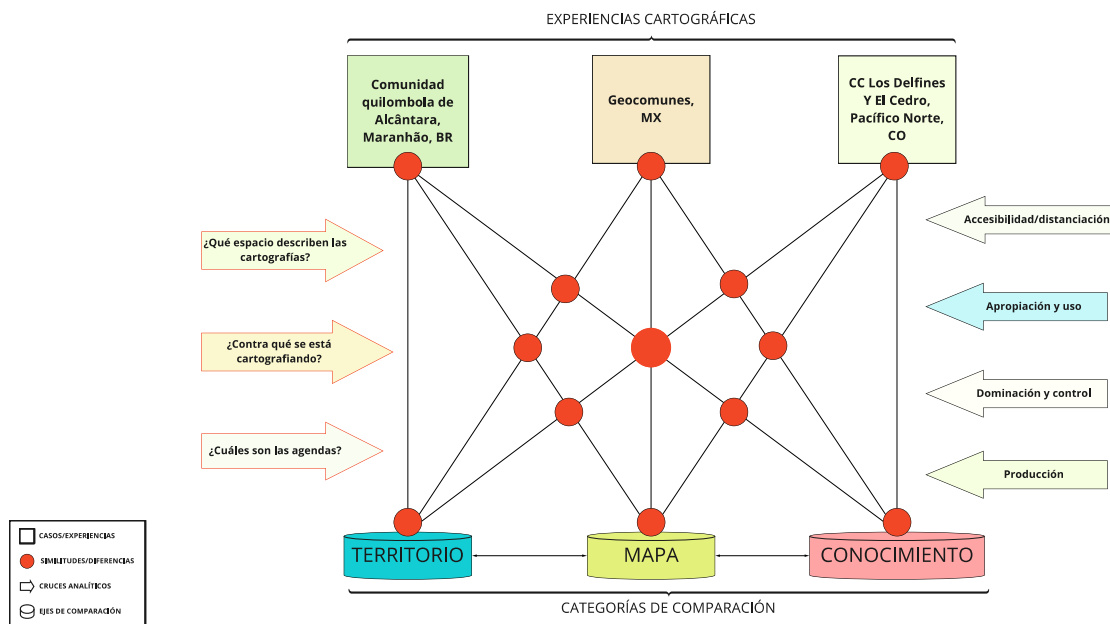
EXPERIENCIAS CARTOGRÁFICAS

Comunidad quilombola de Alcântara, Maranhão, BR

Geocomunes, MX

CC Los Delfines Y El Cedro, Pacífico Norte, CO

¿Qué espacio describen las cartografías?

¿Contra qué se está cartografiando?

¿Cuáles son las agendas?

Accesibilidad/distanciación

Apropiación y uso

Dominación y control

Producción

TERRITORIO

MAPA

CONOCIMIENTO

CATEGORÍAS DE COMPARACIÓN

CASOS/EXPERIENCIAS
SIMILITUDES/DIFERENCIAS
CRUCES ANALÍTICOS
EJES DE COMPARACIÓN